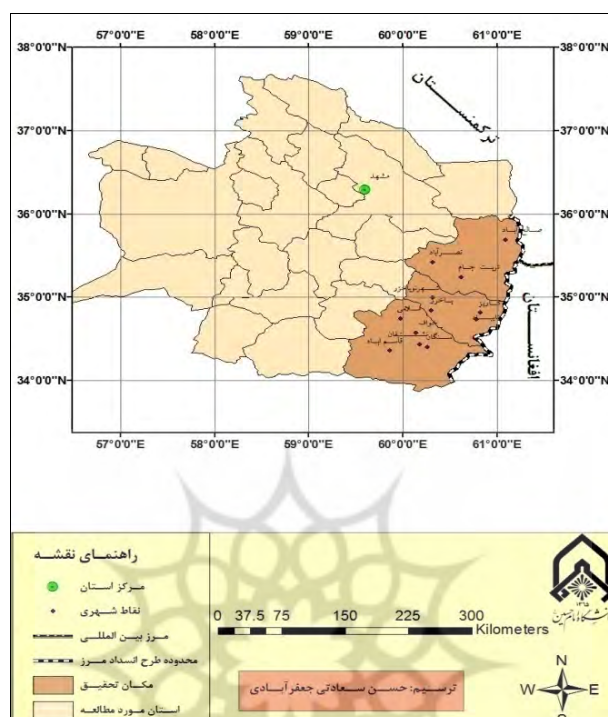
57°0'0"E 58°0'0"E 59°0'0"E 60°0'0"E 61°0'0"E

38°0'0"N
37°0'0"N
36°0'0"N
35°0'0"N
34°0'0"N

38°0'0"N
37°0'0"N
36°0'0"N
35°0'0"N
34°0'0"N

ترکمنستان

افغانستان

مشهد

تربت جام

تایباد

خواف

قاسم آباد

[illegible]

57°0'0"E 58°0'0"E 59°0'0"E 60°0'0"E 61°0'0"E

راهنمای نقشه

مرکز استان

نقاط شهری

مرز بین المللی

محدوده طرح انسداد مرز

مکان تحقیق

استان مورد مطالعه

0 37.5 75 150 225 300
Kilometers

ترسیم: حسن سعادتی جعفرآبادی

N
W E
S

دانشگاه امام حسین